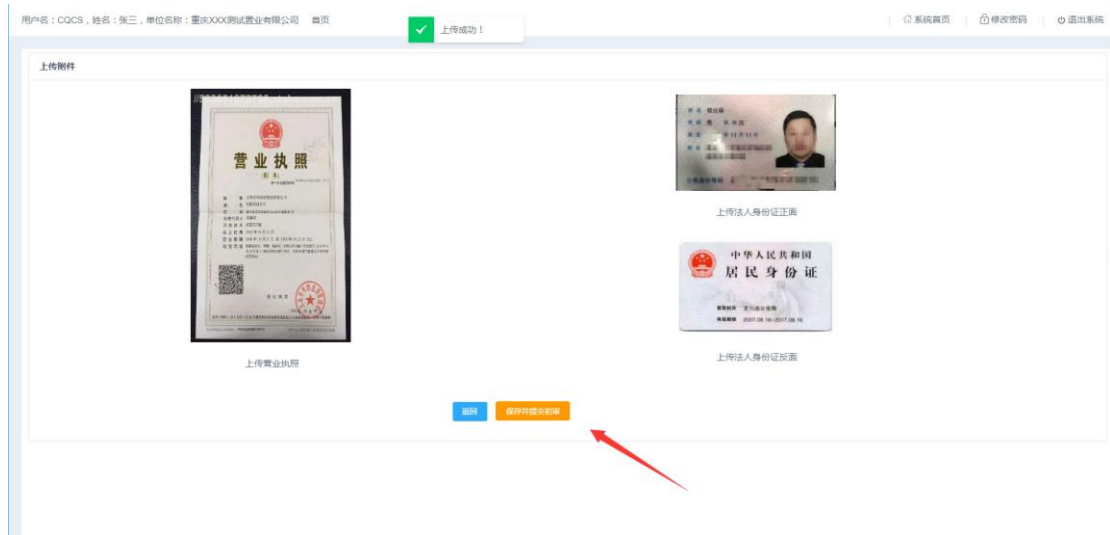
用户名：CQCS，姓名：张三，单位名称：重庆XXX测试置业有限公司 首页

上传成功！

系统首页 修改密码 退出系统

上传附件

营业执照

上传营业执照

上传法人身份证正面

中华人民共和国
居民身份证

2007.06.16-2017.06.16

上传法人身份证反面

返回

保存并提交初审